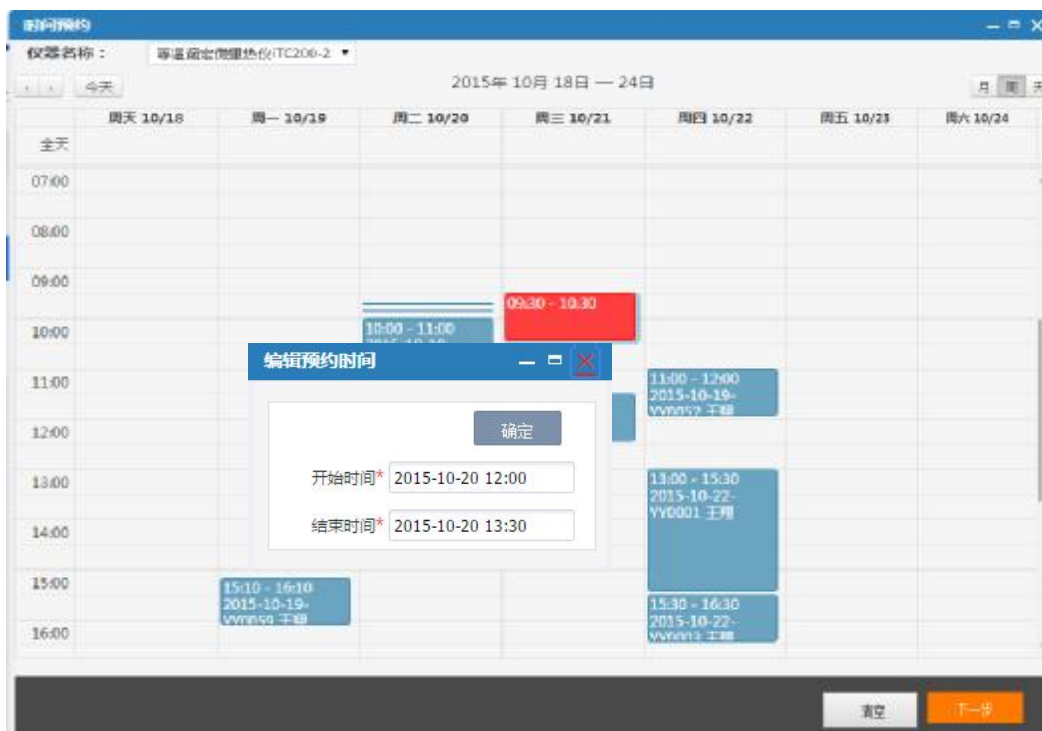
时间预约

仪器名称： 等温滴定微量热仪iTC200-2

今天

2015年 10月 18日 — 24日

月 周 天

| | 周天 10/18 | 周一 10/19 | 周二 10/20 | 周三 10/21 | 周四 10/22 | 周五 10/23 | 周六 10/24 |
|---|---|---|---|---|---|---|---|
| 全天 | | | | | | | |

07:00
08:00
09:00
10:00
11:00
12:00
13:00
14:00
15:00
16:00

09:30 - 10:30

10:00 - 11:00

11:00 - 12:00 2015-10-19-YY0052 王翔

13:00 - 15:30 2015-10-22-YY0001 王翔

15:10 - 16:10 2015-10-19-YY0050 王翔

15:30 - 16:30 2015-10-22-YY0002 王翔

编辑预约时间

确定

开始时间* 2015-10-20 12:00

结束时间* 2015-10-20 13:30

清空

下一步